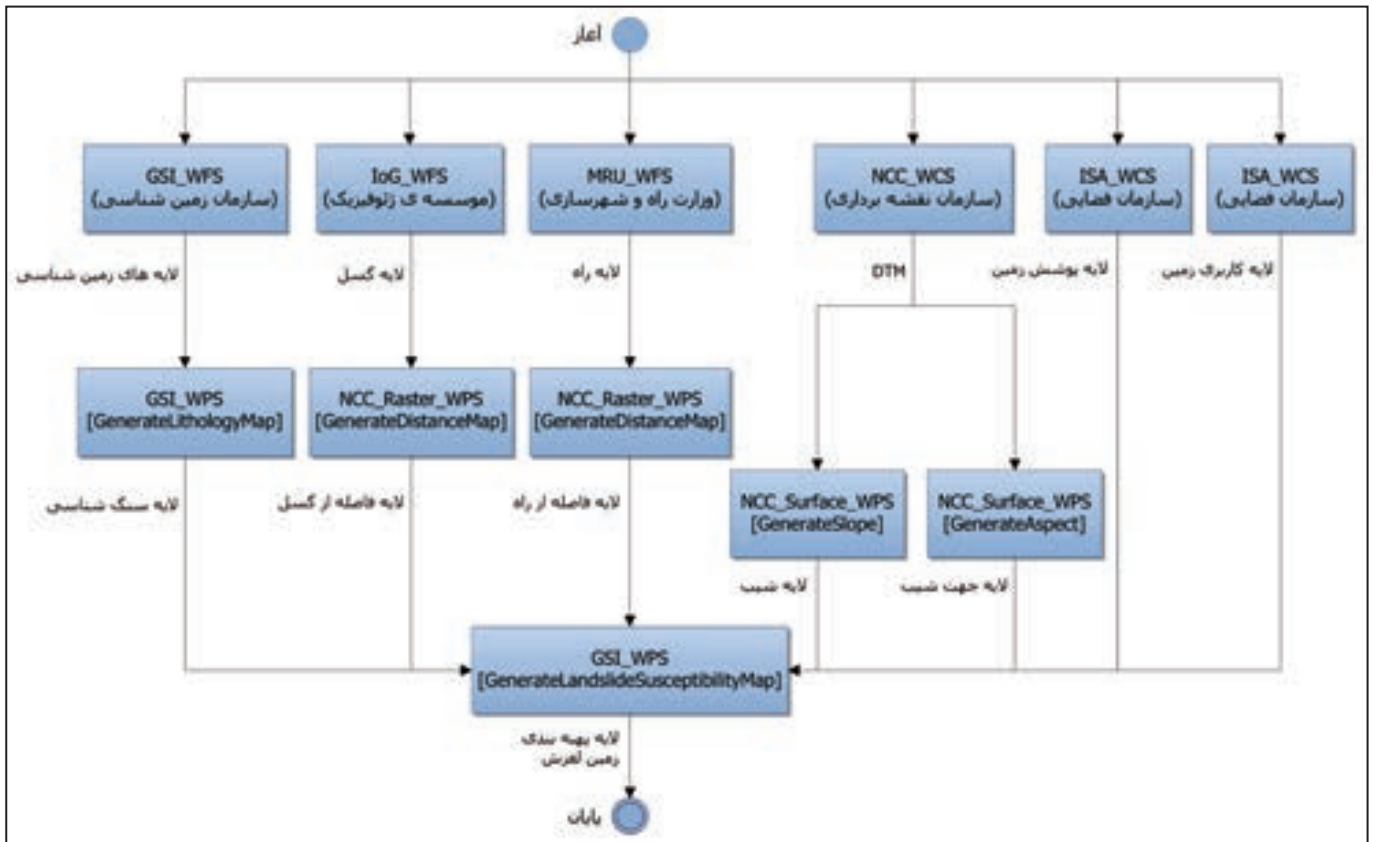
آغاز

GSI_WFS
(سازمان زمین شناسی)

IoG_WFS
(موسسه ی ژئوفیزیک)

MRU_WFS
(وزارت راه و شهرسازی)

NCC_WCS
(سازمان نقشه برداری)

ISA_WCS
(سازمان فضایی)

ISA_WCS
(سازمان فضایی)

لایه های زمین شناسی

لایه گسل

لایه راه

DTM

لایه پوشش زمین

لایه کاربری زمین

GSI_WPS
[GenerateLithologyMap]

NCC_Raster_WPS
[GenerateDistanceMap]

NCC_Raster_WPS
[GenerateDistanceMap]

NCC_Surface_WPS
[GenerateSlope]

NCC_Surface_WPS
[GenerateAspect]

لایه سنگ شناسی

لایه فاصله از گسل

لایه فاصله از راه

لایه شیب

لایه جهت شیب

GSI_WPS
[GenerateLandslideSusceptibilityMap]

لایه پهنه بندی زمین لغزش

پایان